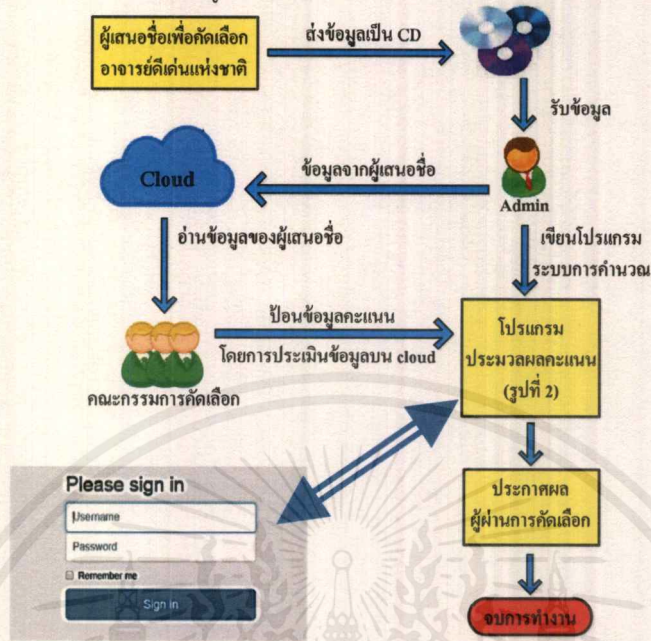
ผู้เสนอชื่อเพื่อคัดเลือก อาจารย์ดีเด่นแห่งชาติ

ส่งข้อมูลเป็น CD

รับข้อมูล

Cloud

ข้อมูลจากผู้เสนอชื่อ

Admin

อ่านข้อมูลของผู้เสนอชื่อ

เขียนโปรแกรม ระบบการคำนวณ

ป้อนข้อมูลคะแนน โดยการประเมินข้อมูลบน cloud

โปรแกรม ประมวลผลคะแนน (รูปที่ 2)

คณะกรรมการคัดเลือก

Please sign in

Username

Password

Remember me

Sign in

ประกาศผล ผู้ผ่านการคัดเลือก

จบการทำงาน